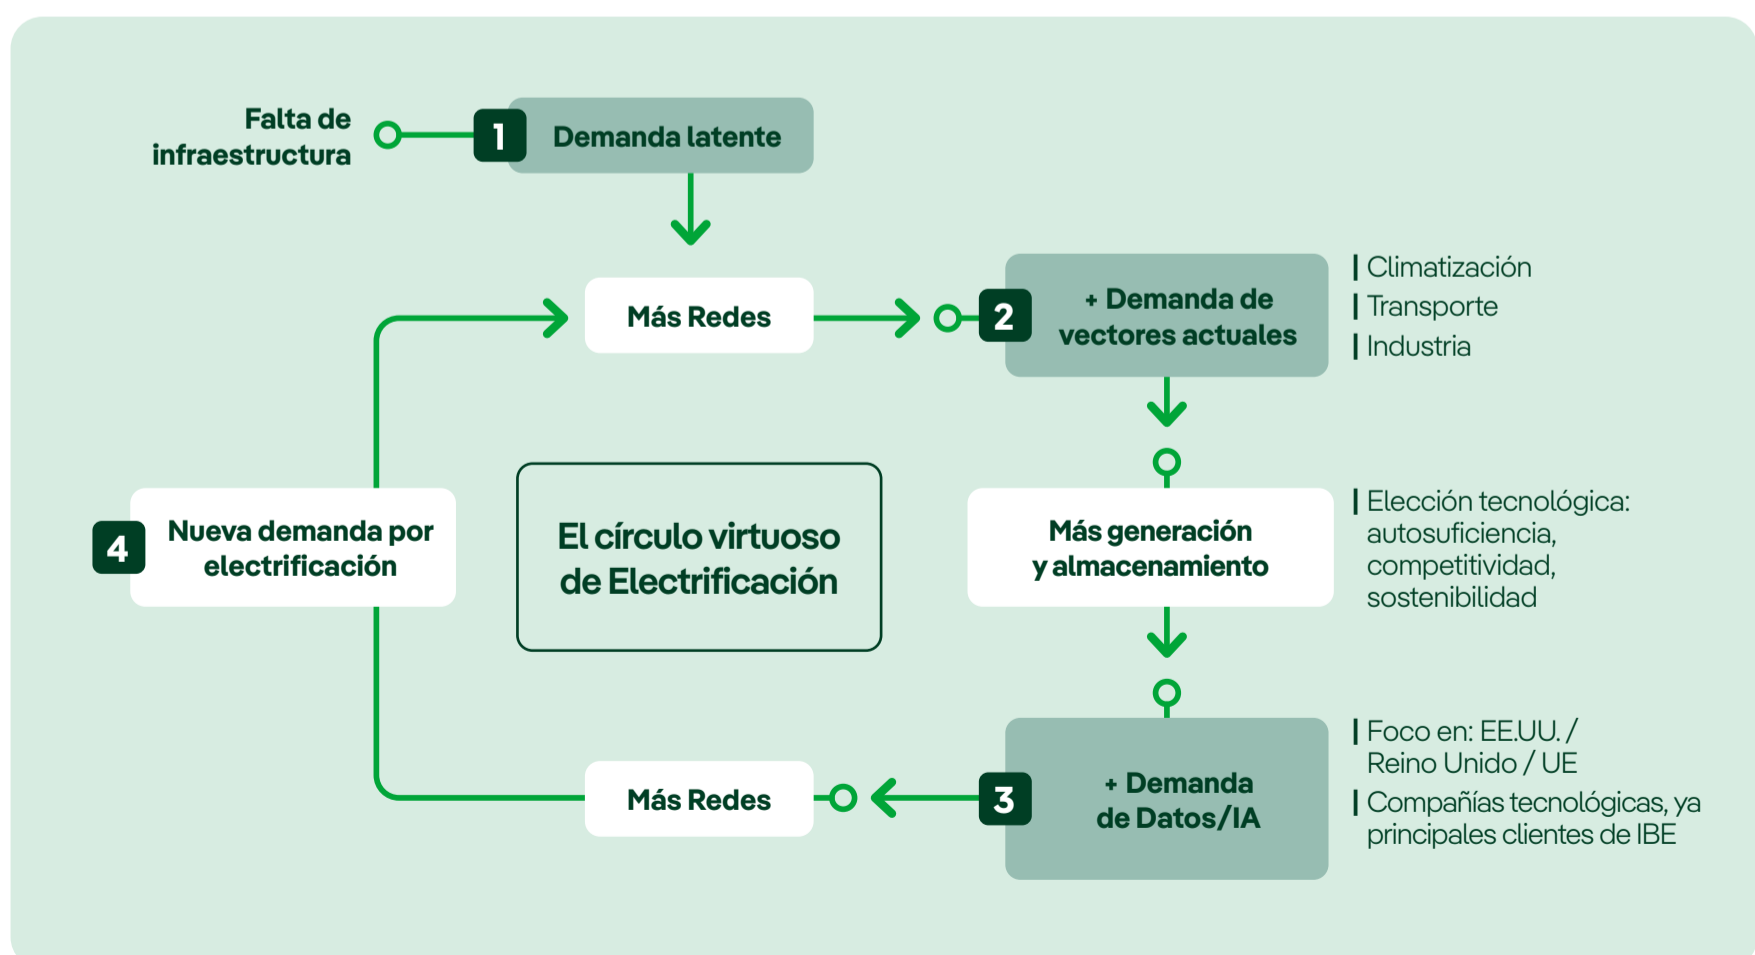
Falta de infraestructura

1 Demanda latente

Más Redes

2 + Demanda de vectores actuales

| Climatización
| Transporte
| Industria

El círculo virtuoso de Electrificación

4 Nueva demanda por electrificación

Más generación y almacenamiento

| Elección tecnológica: autosuficiencia, competitividad, sostenibilidad

Más Redes

3 + Demanda de Datos/IA

| Foco en: EE.UU. / Reino Unido / UE
| Compañías tecnológicas, ya principales clientes de IBE